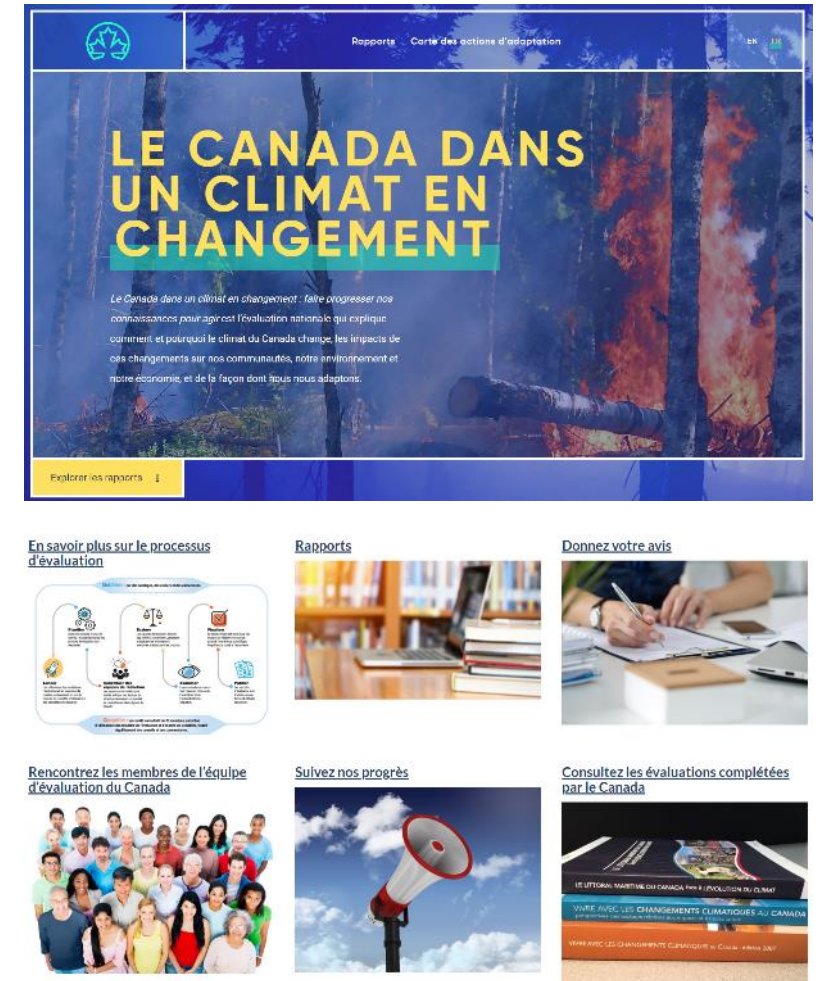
Rapports Carte des actions d'adaptation

EN FR

LE CANADA DANS UN CLIMAT EN CHANGEMENT

Le Canada dans un climat en changement : faire progresser nos connaissances pour agir est l'évaluation nationale qui explique comment et pourquoi le climat du Canada change, les impacts de ces changements sur nos communautés, notre environnement et notre économie, et de la façon dont nous nous adaptons.

Explorer les rapports

En savoir plus sur le processus d'évaluation

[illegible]

Rapports

Donnez votre avis

Rencontrez les membres de l'équipe d'évaluation du Canada

Suivez nos progrès

Consultez les évaluations complétées par le Canada

LE LITTORAL MARITIME DU CANADA FACE À L'ÉVOLUTION DU CLIMAT

VIVRE AVEC LES CHANGEMENTS CLIMATIQUES AU CANADA

VIVRE AVEC LES CHANGEMENTS CLIMATIQUES AU CANADA : édition 2007